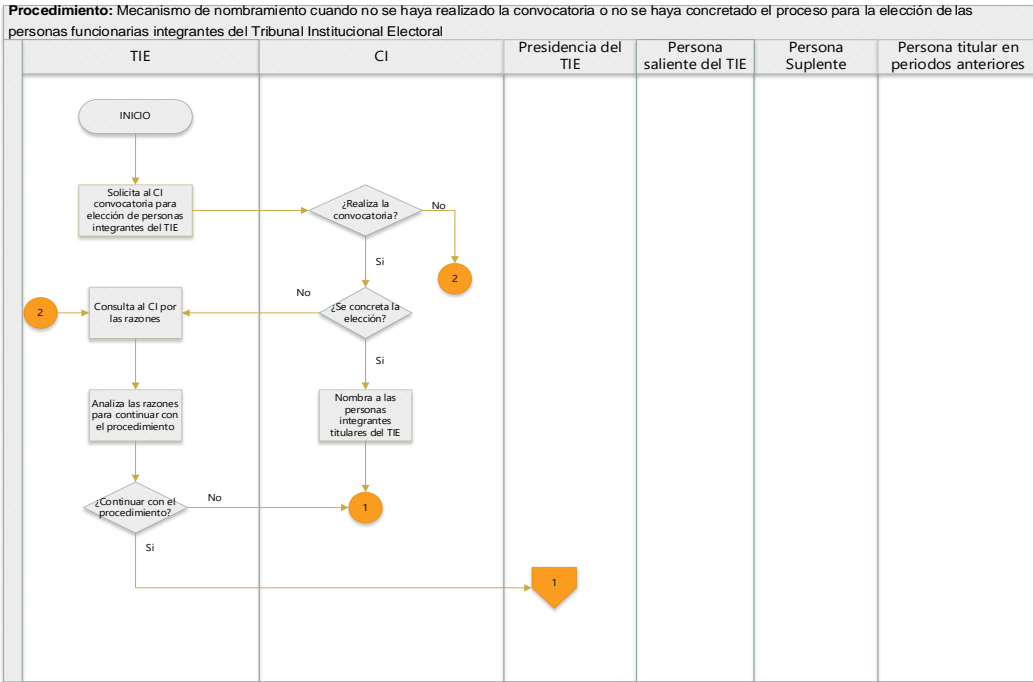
**Procedimiento:** Mecanismo de nombramiento cuando no se haya realizado la convocatoria o no se haya concretado el proceso para la elección de las personas funcionarias integrantes del Tribunal Institucional Electoral

| TIE | CI | Presidencia del TIE | Persona saliente del TIE | Persona Suplente | Persona titular en periodos anteriores |
|---|---|---|---|---|---|

INICIO

Solicita al CI convocatoria para elección de personas integrantes del TIE

¿Realiza la convocatoria?

No

2

Si

No

2

Consulta al CI por las razones

¿Se concreta la elección?

Si

Nombra a las personas integrantes titulares del TIE

Analiza las razones para continuar con el procedimiento

¿Continuar con el procedimiento?

No

1

Si

1